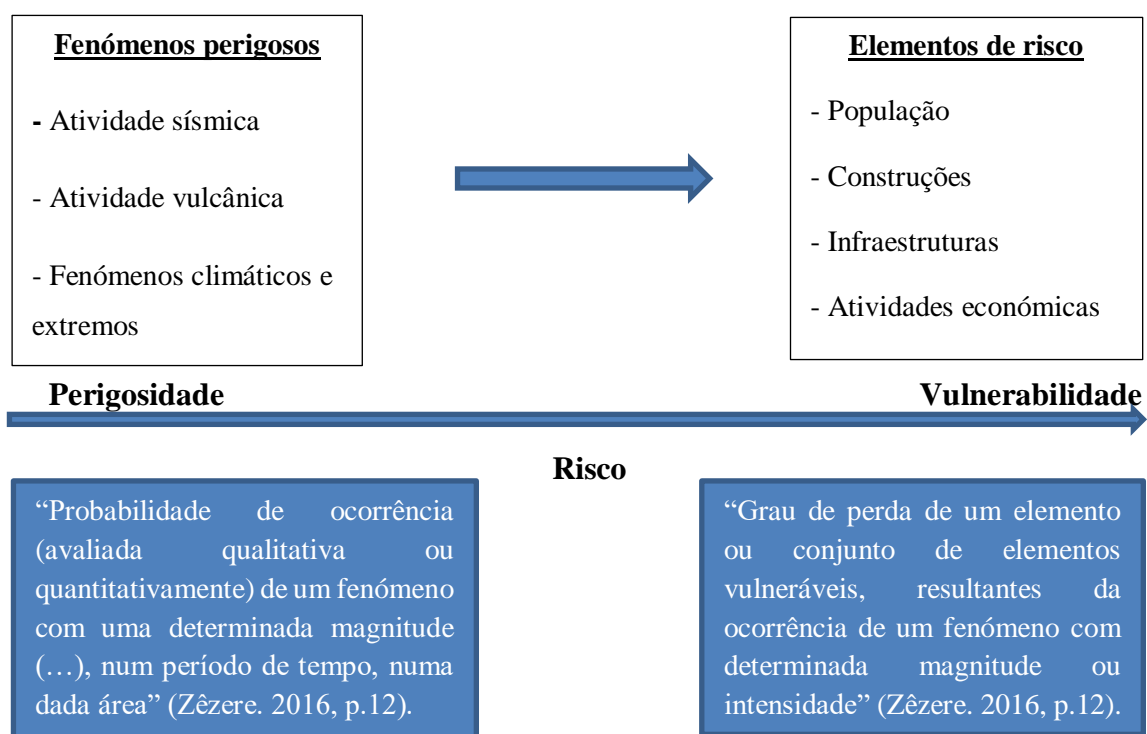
Fenómenos perigosos

- Atividade sísmica

- Atividade vulcânica

- Fenómenos climáticos e extremos

Elementos de risco

- População

- Construções

- Infraestruturas

- Atividades económicas

Perigosidade

Vulnerabilidade

Risco

“Probabilidade de ocorrência (avaliada qualitativa ou quantitativamente) de um fenómeno com uma determinada magnitude (…), num período de tempo, numa dada área” (Zêzere. 2016, p.12).

“Grau de perda de um elemento ou conjunto de elementos vulneráveis, resultantes da ocorrência de um fenómeno com determinada magnitude ou intensidade” (Zêzere. 2016, p.12).